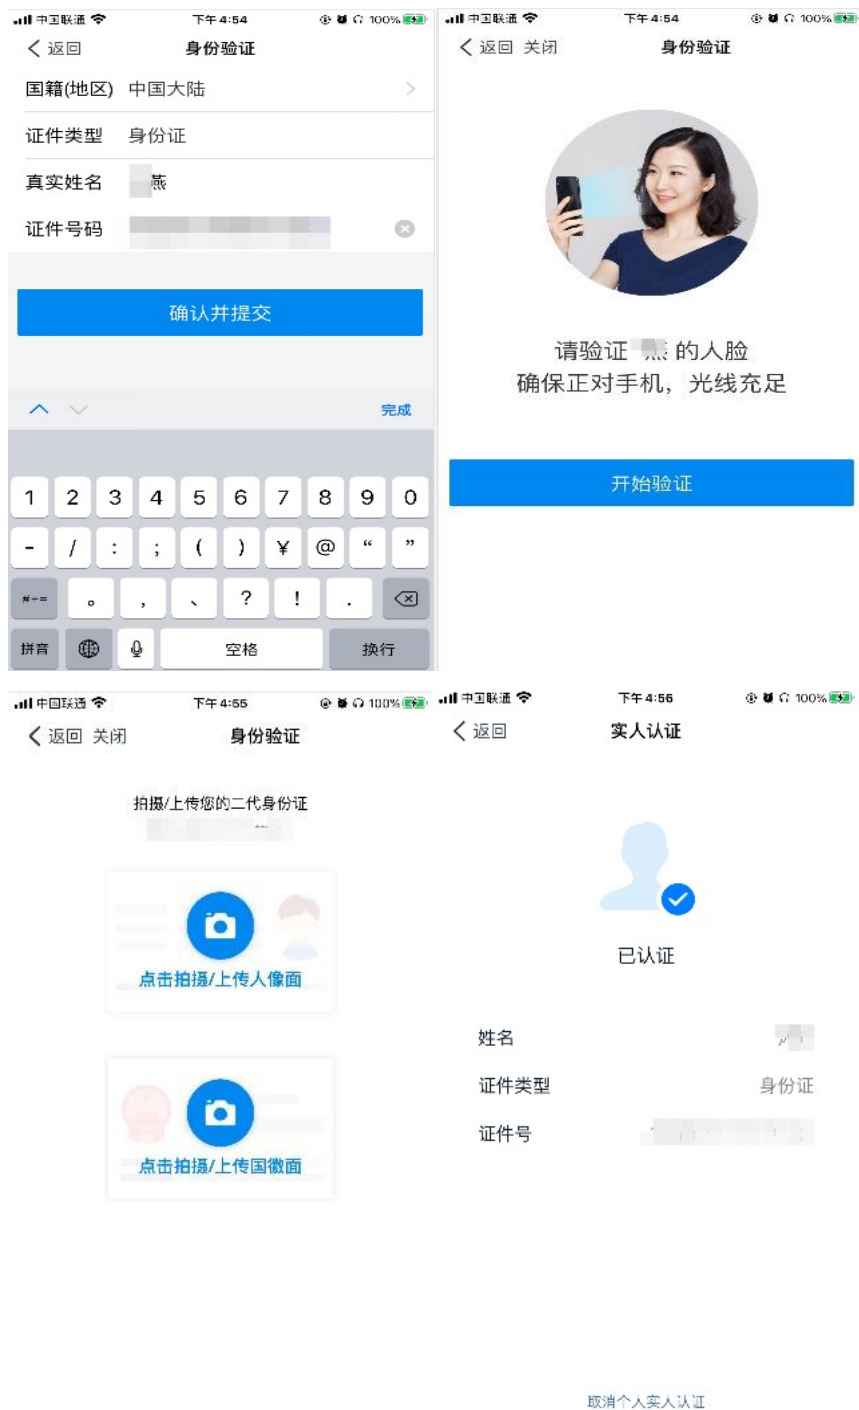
中国联通 下午4:54 100%

返回 身份验证

国籍(地区) 中国大陆

证件类型 身份证

真实姓名 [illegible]燕

证件号码 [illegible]

确认并提交

完成

1 2 3 4 5 6 7 8 9 0

- / : ; ( ) ¥ @ “ ”

#+= 。 , 、 ? ! .

拼音 空格 换行

中国联通 下午4:54 100%

返回 关闭 身份验证

请验证 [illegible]燕 的人脸
确保正对手机，光线充足

开始验证

中国联通 下午4:55 100%

返回 关闭 身份验证

拍摄/上传您的二代身份证
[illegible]

点击拍摄/上传人像面

点击拍摄/上传国徽面

中国联通 下午4:56 100%

返回 实人认证

已认证

姓名 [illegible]

证件类型 身份证

证件号 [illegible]

取消个人实人认证